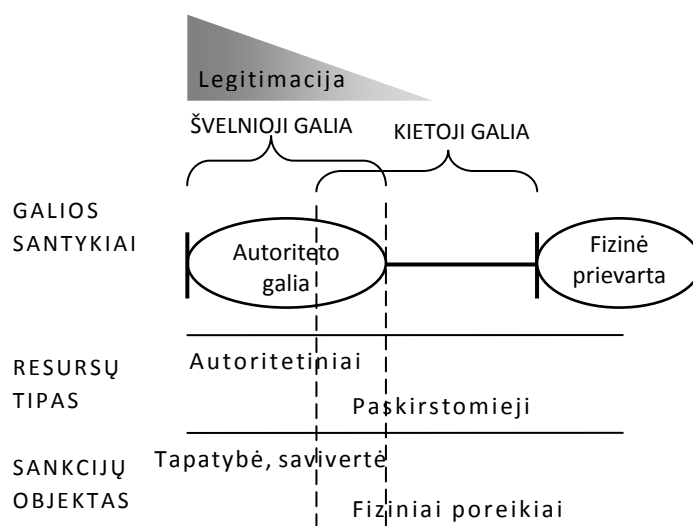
Legitimacija

ŠVELNIOJI GALIA

KIETOJI GALIA

GALIOS SANTYKIAI

Autoriteto galia

Fizinė prievarta

RESURSŲ TIPAS

Autoritetiniai

Paskirstomieji

SANKCIJŲ OBJEKTAS

Tapatybė, savivertė

Fiziniai poreikiai